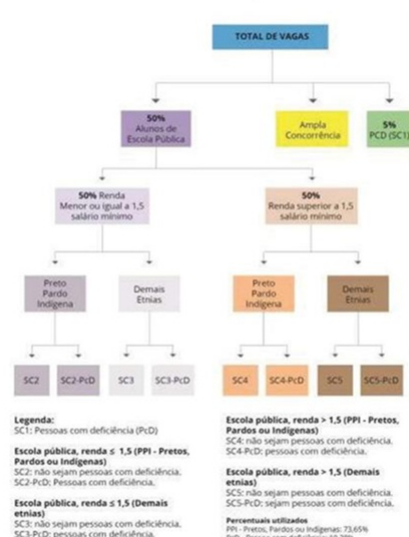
TOTAL DE VAGAS

50%
Alunos de Escola Pública

Ampla Concorrência

5%
PCD (SC1)

50% Renda
Menor ou igual a 1,5 salário mínimo

50%
Renda superior a 1,5 salário mínimo

Preto Pardo Indígena

Demais Etnias

Preto Pardo Indígena

Demais Etnias

SC2

SC2-PcD

SC3

SC3-PcD

SC4

SC4-PcD

SC5

SC5-PcD

Legenda:
SC1: Pessoas com deficiência (PcD)

Escola pública, renda ≤ 1,5 (PPI - Pretos, Pardos ou Indígenas)
SC2: não sejam pessoas com deficiência.
SC2-PcD: Pessoas com deficiência.

Escola pública, renda ≤ 1,5 (Demais etnias)
SC3: não sejam pessoas com deficiência.
SC3-PcD: pessoas com deficiência.

Escola pública, renda > 1,5 (PPI - Pretos, Pardos ou Indígenas)
SC4: não sejam pessoas com deficiência.
SC4-PcD: pessoas com deficiência.

Escola pública, renda > 1,5 (Demais etnias)
SC5: não sejam pessoas com deficiência.
SC5-PcD: pessoas com deficiência.

Percentuais utilizados
PPI - Pretos, Pardos ou Indígenas: 73,65%
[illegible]